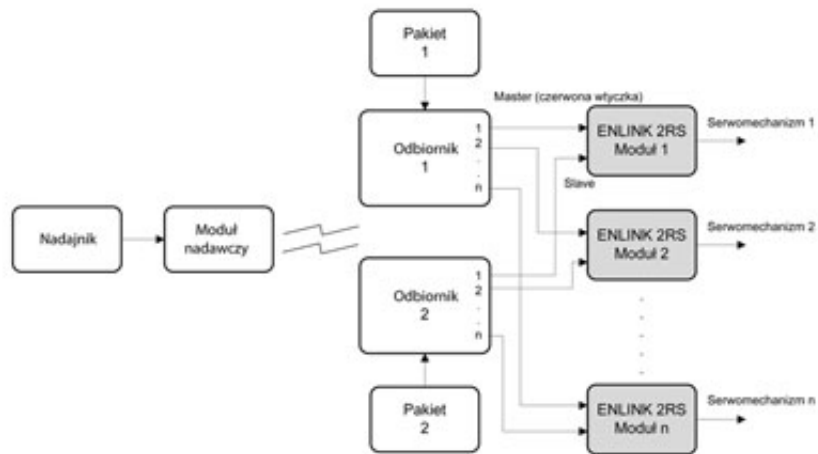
Pakiet 1

Master (czerwona wtyczka)

Odbiornik 1

1
2
.
n

ENLINK 2RS Moduł 1

Serwomechanizm 1

Slave

Nadajnik

Moduł nadawczy

ENLINK 2RS Moduł 2

Serwomechanizm 2

Odbiornik 2

1
2
.
n

Pakiet 2

ENLINK 2RS Moduł n

Serwomechanizm n